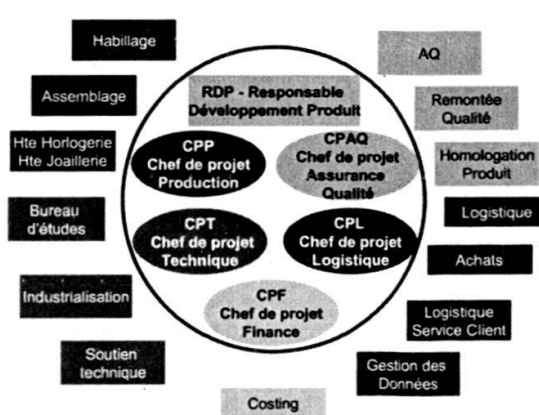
Habillage

Assemblage

Hte Horlogerie
Hte Joaillerie

Bureau d'études

Industrialisation

Soutien technique

RDP - Responsable Développement Produit

CPP
Chef de projet Production

CPAQ
Chef de projet Assurance Qualité

CPT
Chef de projet Technique

CPL
Chef de projet Logistique

CPF
Chef de projet Finance

AQ

Remontée Qualité

Homologation Produit

Logistique

Achats

Logistique Service Client

Gestion des Données

Costing